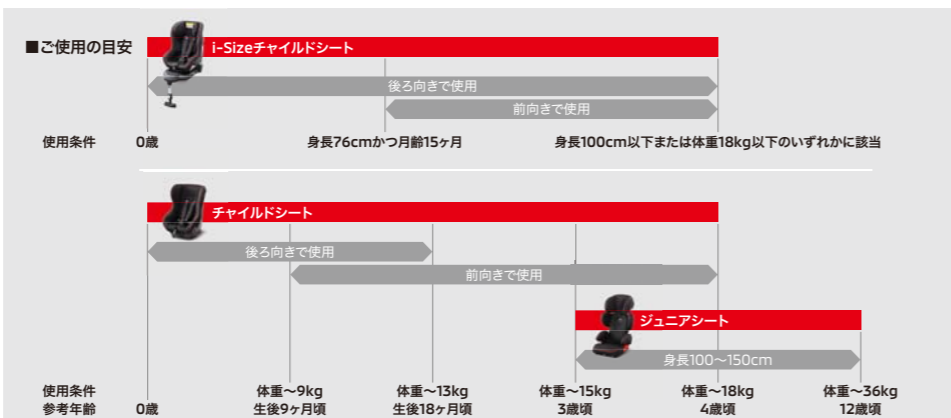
■ご使用の目安

i-Sizeチャイルドシート

後ろ向きで使用

前向きで使用

使用条件　0歳　身長76cmかつ月齢15ヶ月　身長100cm以下または体重18kg以下のいずれかに該当

チャイルドシート

後ろ向きで使用

前向きで使用

ジュニアシート

身長100〜150cm

使用条件
参考年齢　0歳　体重〜9kg 生後9ヶ月頃　体重〜13kg 生後18ヶ月頃　体重〜15kg 3歳頃　体重〜18kg 4歳頃　体重〜36kg 12歳頃